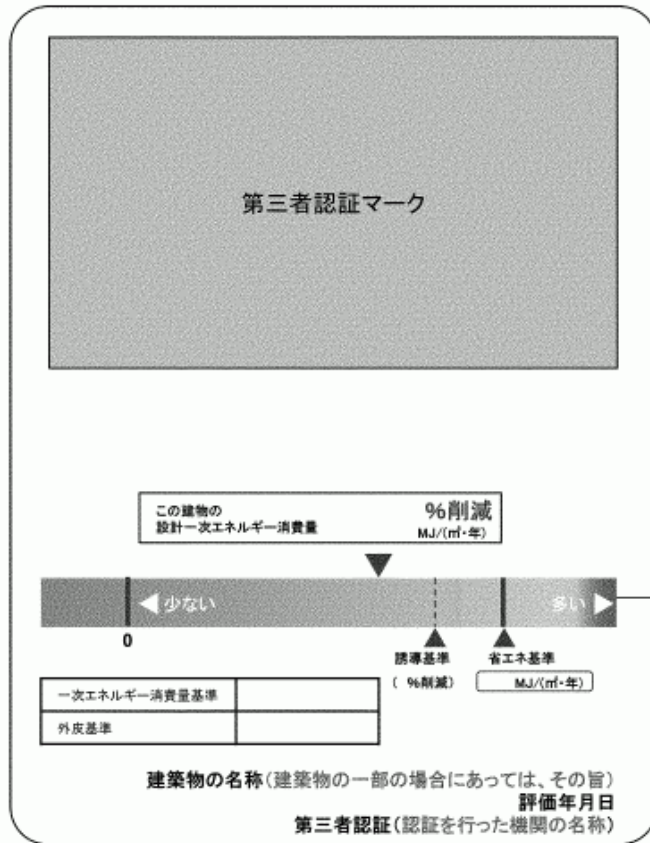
第三者認証マーク

この建物の
設計一次エネルギー消費量

%削減
MJ/(㎡・年)

◀ 少ない

多い ▶

0

誘導基準
( %削減)

省エネ基準
MJ/(㎡・年)

| 一次エネルギー消費量基準 | |
|---|---|
| 外皮基準 | |

建築物の名称(建築物の一部の場合にあっては、その旨)
評価年月日
第三者認証(認証を行った機関の名称)